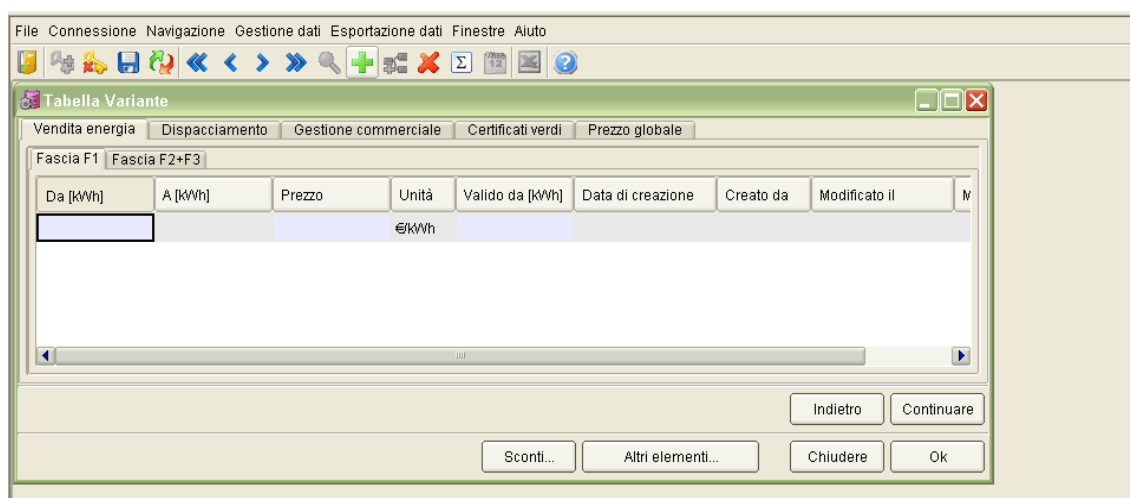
File Connessione Navigazione Gestione dati Esportazione dati Finestre Aiuto

Tabella Variante

Vendita energia | Dispacciamento | Gestione commerciale | Certificati verdi | Prezzo globale

Fascia F1 | Fascia F2+F3

| Da [kWh] | A [kWh] | Prezzo | Unità | Valido da [kWh] | Data di creazione | Creato da | Modificato il | M |
|---|---|---|---|---|---|---|---|---|
| | | | €/kWh | | | | | |

Indietro Continuare

Sconti... Altri elementi... Chiudere Ok